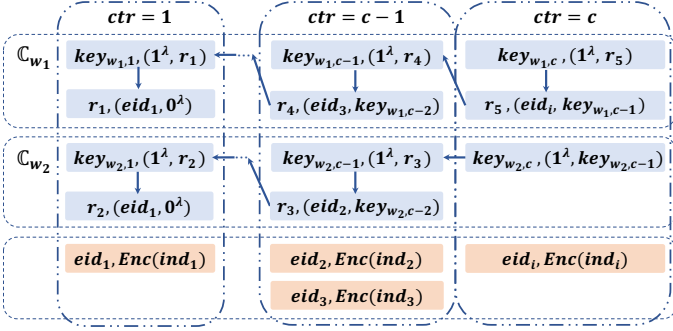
$ctr = 1$

$ctr = c - 1$

$ctr = c$

$\mathbb{C}_{w_1}$

$key_{w_1,1}, (1^\lambda, r_1)$

$r_1, (eid_1, 0^\lambda)$

$key_{w_1,c-1}, (1^\lambda, r_4)$

$r_4, (eid_3, key_{w_1,c-2})$

$key_{w_1,c}, (1^\lambda, r_5)$

$r_5, (eid_i, key_{w_1,c-1})$

$\mathbb{C}_{w_2}$

$key_{w_2,1}, (1^\lambda, r_2)$

$r_2, (eid_1, 0^\lambda)$

$key_{w_2,c-1}, (1^\lambda, r_3)$

$r_3, (eid_2, key_{w_2,c-2})$

$key_{w_2,c}, (1^\lambda, key_{w_2,c-1})$

$eid_1, Enc(ind_1)$

$eid_2, Enc(ind_2)$

$eid_3, Enc(ind_3)$

$eid_i, Enc(ind_i)$